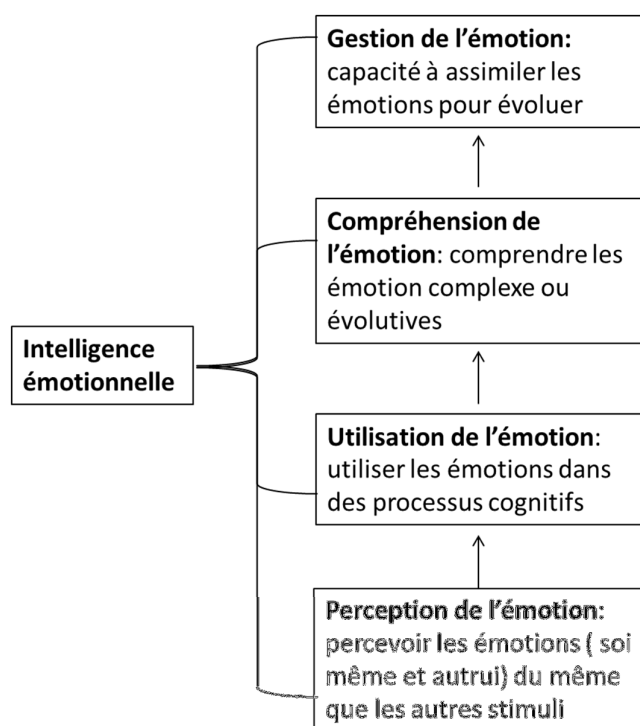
Gestion de l’émotion: capacité à assimiler les émotions pour évoluer

Compréhension de l’émotion: comprendre les émotion complexe ou évolutives

Intelligence émotionnelle

Utilisation de l’émotion: utiliser les émotions dans des processus cognitifs

Perception de l’émotion: percevoir les émotions ( soi même et autrui) du même que les autres stimuli